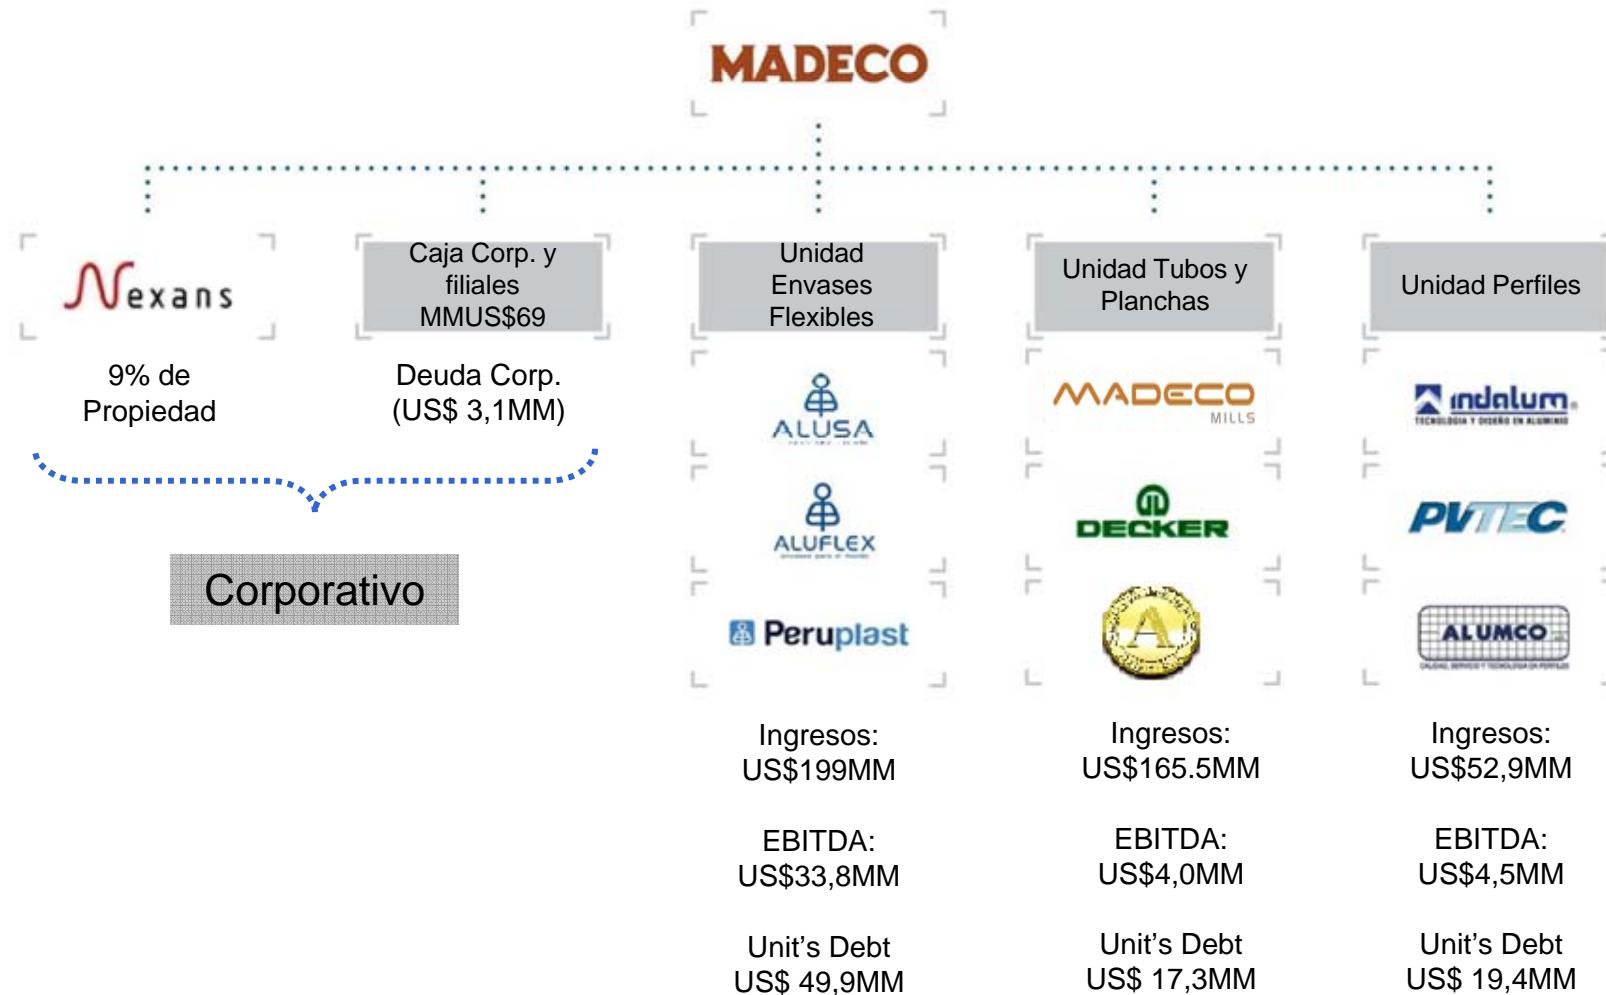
MADECO

Nexans

9% de Propiedad

Caja Corp. y filiales MMUS$69

Deuda Corp. (US$ 3,1MM)

Corporativo

Unidad Envases Flexibles

ALUSA

ALUFLEX

Peruplast

Ingresos: US$199MM

EBITDA: US$33,8MM

Unit's Debt US$ 49,9MM

Unidad Tubos y Planchas

MADECO MILLS

DECKER

A

Ingresos: US$165.5MM

EBITDA: US$4,0MM

Unit's Debt US$ 17,3MM

Unidad Perfiles

indalum

PVTEC

ALUMCO

Ingresos: US$52,9MM

EBITDA: US$4,5MM

Unit's Debt US$ 19,4MM